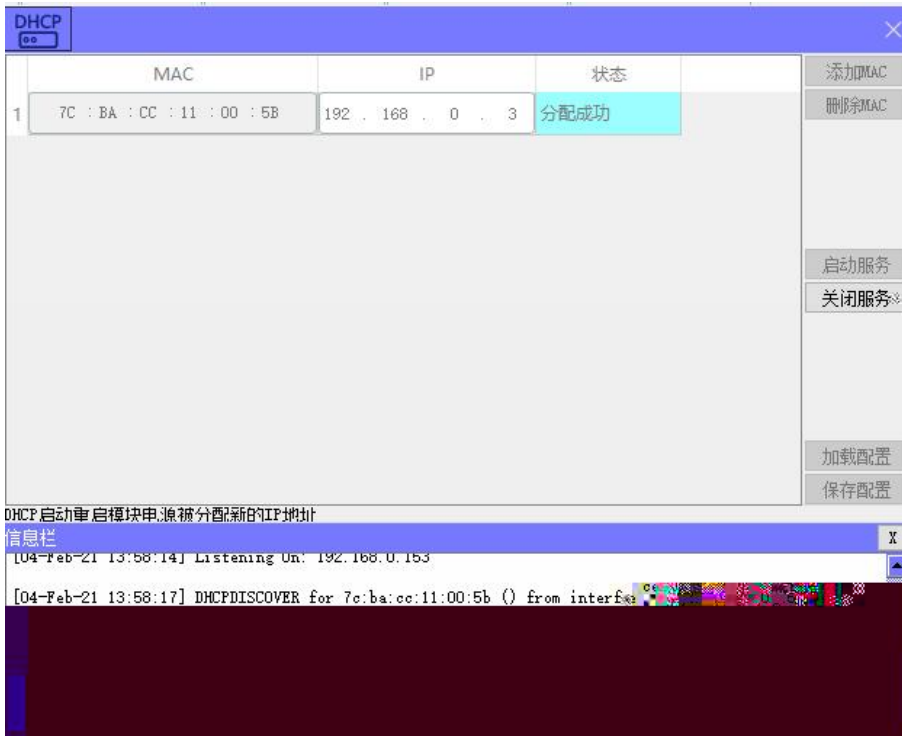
DHCP

| | MAC | IP | 状态 |
|---|---|---|---|
| 1 | 7C : BA : CC : 11 : 00 : 5B | 192 . 168 . 0 . 3 | 分配成功 |

添加MAC
删除MAC
启动服务
关闭服务
加载配置
保存配置

DHCP启动重启模块电源被分配新的IP地址

信息栏
X
[04-Feb-21 13:58:14] Listening On: 192.168.0.153

[04-Feb-21 13:58:17] DHCPDISCOVER for 7c:ba:cc:11:00:5b () from interf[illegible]